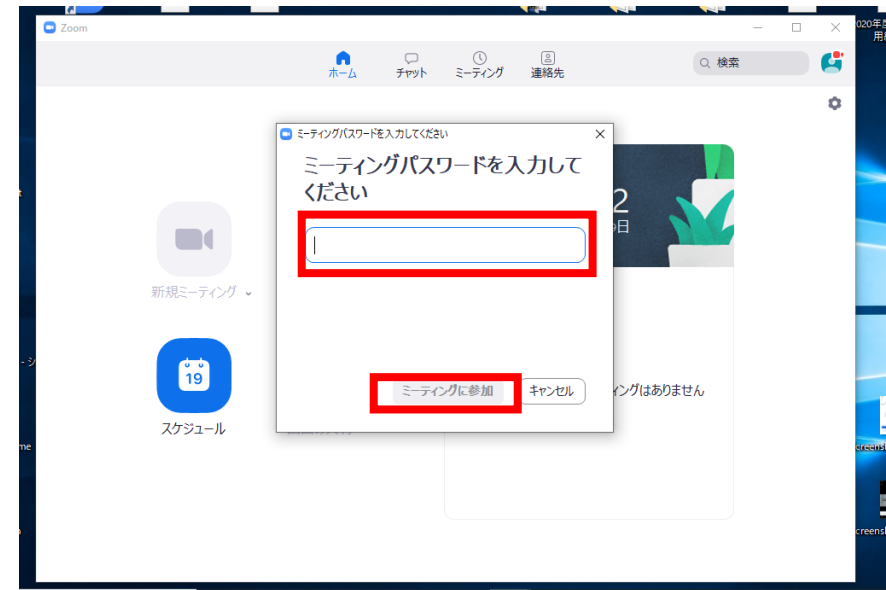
Zoom

ホーム
チャット
ミーティング
連絡先
検索

ミーティングパスワードを入力してください

ミーティングパスワードを入力してください

ミーティングに参加
キャンセル

新規ミーティング
19
スケジュール

2
日

ィングはありません

020年
用

me
creens
creens